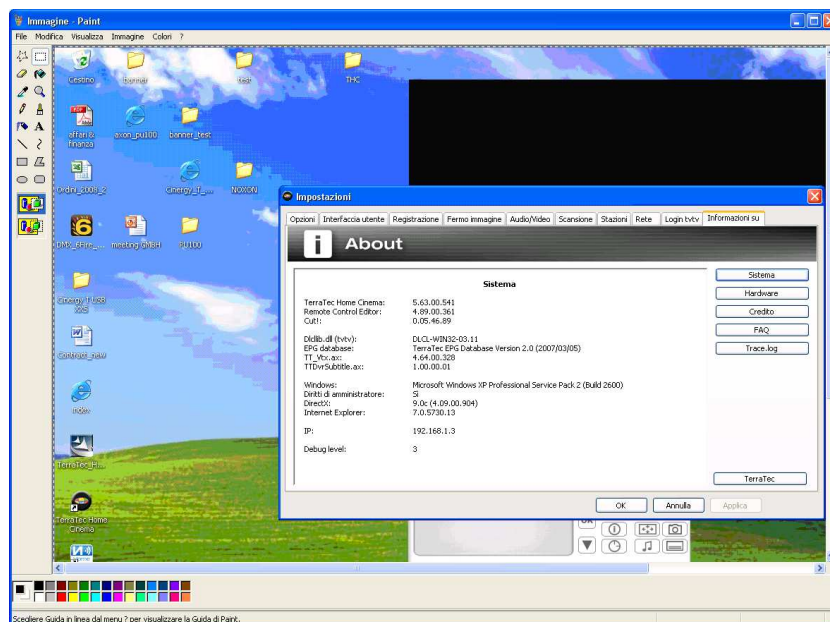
Immagine - Paint

File Modifica Visualizza Immagine Colori ?

Cestino
banner
test
THC

affari & finanza
axon_pu100
banner_test

Ordini_2008_2
Cinergy_T_...
NOXON

DMX_6Fire_...
meeting GMBH
PU100

Cinergy T USB XXS

Contratto_new

Index

TerraTec_H...

TerraTec Home Cinema

Impostazioni

Opzioni | Interfaccia utente | Registrazione | Fermo immagine | Audio/Video | Scansione | Stazioni | Rete | Login tvtv | Informazioni su

About

Sistema

| | |
|---|---|
| TerraTec Home Cinema: | 5.63.00.541 |
| Remote Control Editor: | 4.89.00.361 |
| Cut!: | 0.05.46.89 |
| Dldlib.dll (tvtv): | DLCL-WIN32-03.11 |
| EPG database: | TerraTec EPG Database Version 2.0 (2007/03/05) |
| TT_Vbx.ax: | 4.64.00.328 |
| TTDvrSubtitle.ax: | 1.00.00.01 |
| Windows: | Microsoft Windows XP Professional Service Pack 2 (Build 2600) |
| Diritti di amministratore: | Si |
| DirectX: | 9.0c (4.09.00.904) |
| Internet Explorer: | 7.0.5730.13 |
| IP: | 192.168.1.3 |
| Debug level: | 3 |

Sistema
Hardware
Credito
FAQ
Trace.log

TerraTec

OK
Annulla
Applica

Scegliere Guida in linea dal menu ? per visualizzare la Guida di Paint.